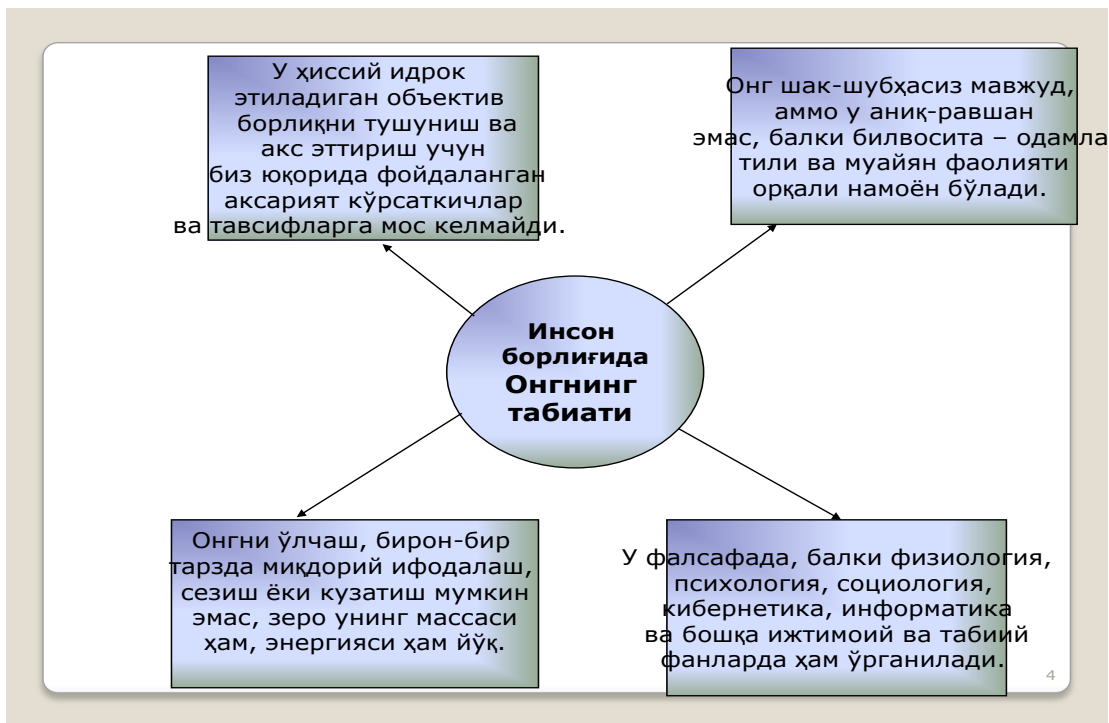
Инсон борлиғида Онгнинг табиати

У ҳиссий идрок этиладиган объектив борлиқни тушуниш ва акс эттириш учун биз юқорида фойдаланган аксарият кўрсаткичлар ва тавсифларга мос келмайди.

Онг шак-шубҳасиз мавжуд, аммо у аниқ-равшан эмас, балки билвосита – одамла тили ва муайян фаолияти орқали намоён бўлади.

Онгни ўлчаш, бирон-бир тарзда миқдорий ифодалаш, сезиш ёки кузатиш мумкин эмас, зеро унинг массаси ҳам, энергияси ҳам йўқ.

У фалсафада, балки физиология, психология, социология, кибернетика, информатика ва бошқа ижтимоий ва табиий фанларда ҳам ўрганилади.

4